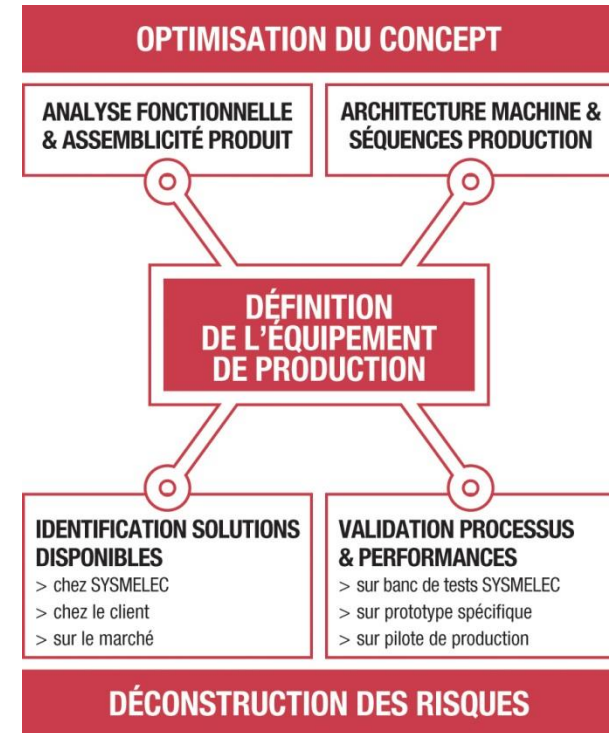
OPTIMISATION DU CONCEPT

ANALYSE FONCTIONNELLE & ASSEMBLICITÉ PRODUIT

ARCHITECTURE MACHINE & SÉQUENCES PRODUCTION

DÉFINITION DE L'ÉQUIPEMENT DE PRODUCTION

IDENTIFICATION SOLUTIONS DISPONIBLES
> chez SYSMELEC
> chez le client
> sur le marché

VALIDATION PROCESSUS & PERFORMANCES
> sur banc de tests SYSMELEC
> sur prototype spécifique
> sur pilote de production

DÉCONSTRUCTION DES RISQUES